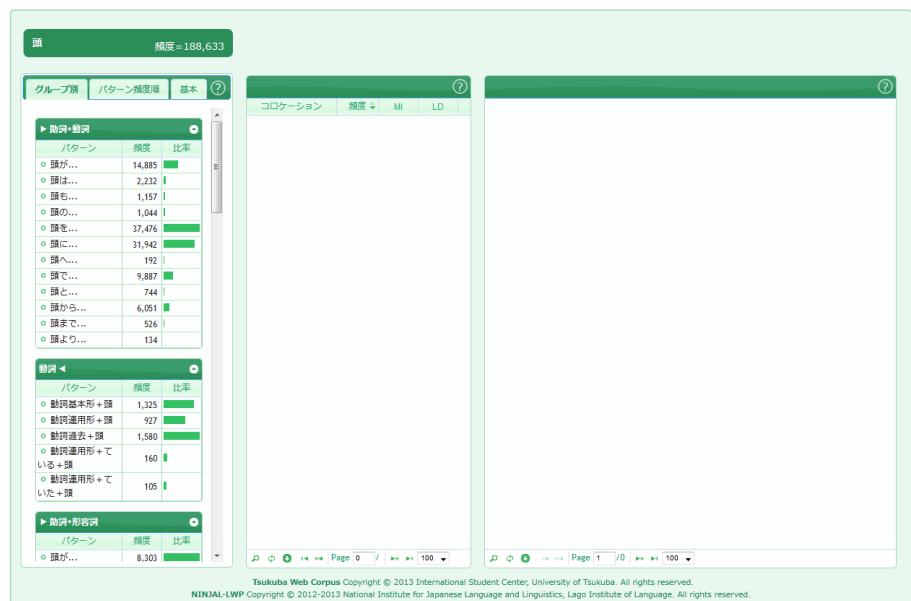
頭
頻度=188,633

グループ別 | パターン頻度順 | 基本 | ?

▶ 助詞+動詞

| パターン | 頻度 | 比率 |
|---|---|---|
| 頭が… | 14,885 | |
| 頭は… | 2,232 | |
| 頭も… | 1,157 | |
| 頭の… | 1,044 | |
| 頭を… | 37,476 | |
| 頭に… | 31,942 | |
| 頭へ… | 192 | |
| 頭で… | 9,887 | |
| 頭と… | 744 | |
| 頭から… | 6,051 | |
| 頭まで… | 526 | |
| 頭より… | 134 | |

動詞 ◀

| パターン | 頻度 | 比率 |
|---|---|---|
| 動詞基本形＋頭 | 1,325 | |
| 動詞連用形＋頭 | 927 | |
| 動詞過去＋頭 | 1,580 | |
| 動詞連用形＋ている＋頭 | 160 | |
| 動詞連用形＋ていた＋頭 | 105 | |

▶ 助詞+形容詞

| パターン | 頻度 | 比率 |
|---|---|---|
| 頭が… | 8,303 | |

?
| コロケーション | 頻度 | MI | LD |
|---|---|---|---|

Page 0 / 100

?

Page 1 /0 100

Tsukuba Web Corpus Copyright © 2013 International Student Center, University of Tsukuba. All rights reserved.
NINJAL-LWP Copyright © 2012-2013 National Institute for Japanese Language and Linguistics, Lago Institute of Language. All rights reserved.